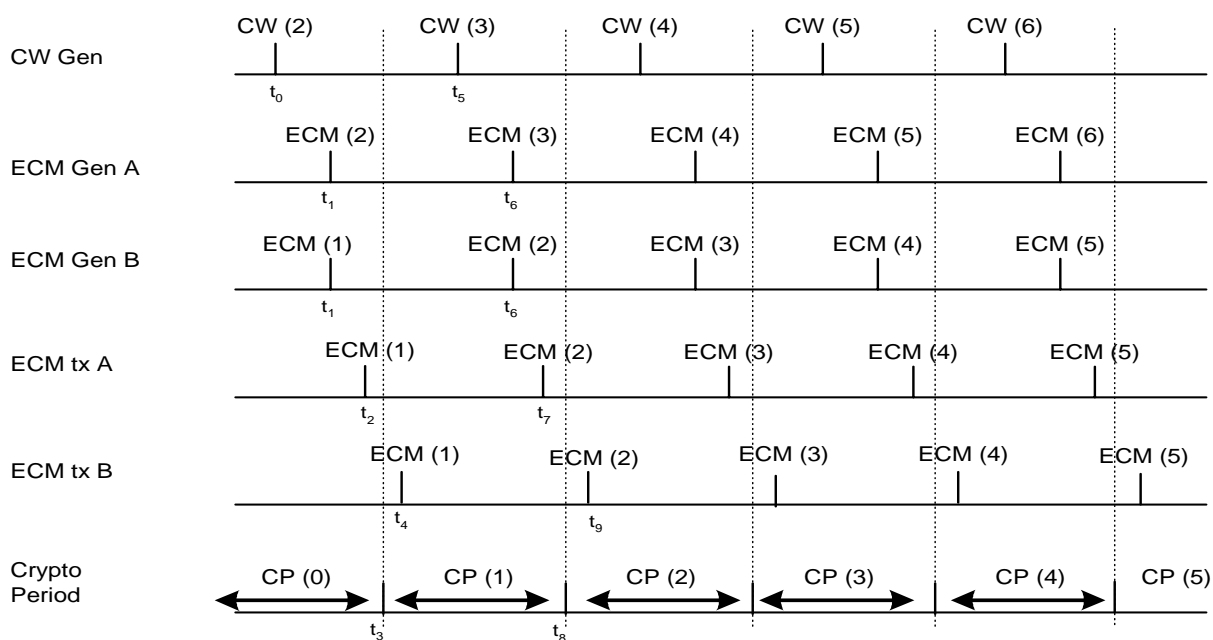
CW Gen
CW (2) CW (3) CW (4) CW (5) CW (6)
$t_0$ $t_5$

ECM Gen A
ECM (2) ECM (3) ECM (4) ECM (5) ECM (6)
$t_1$ $t_6$

ECM Gen B
ECM (1) ECM (2) ECM (3) ECM (4) ECM (5)
$t_1$ $t_6$

ECM tx A
ECM (1) ECM (2) ECM (3) ECM (4) ECM (5)
$t_2$ $t_7$

ECM tx B
ECM (1) ECM (2) ECM (3) ECM (4) ECM (5)
$t_4$ $t_9$

Crypto Period
CP (0) CP (1) CP (2) CP (3) CP (4) CP (5)
$t_3$ $t_8$